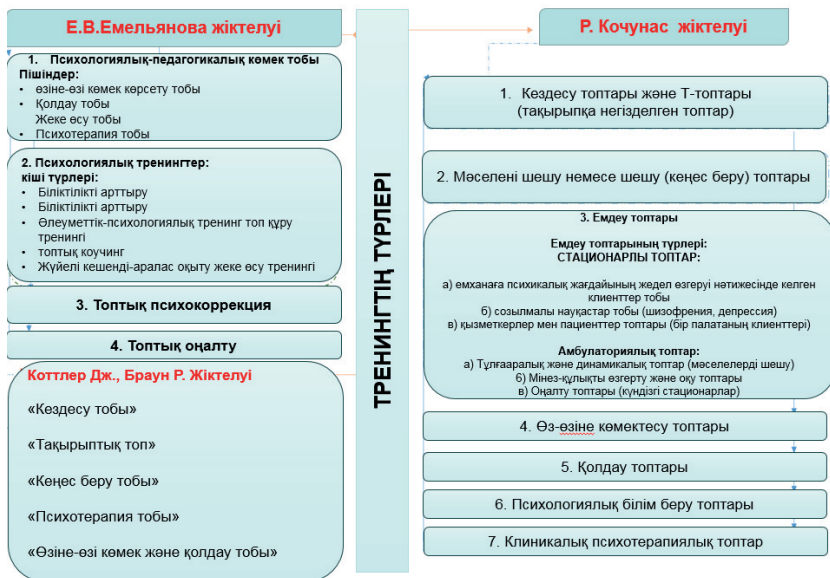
Е.В.Емельянова жіктелуі

1. Психологиялық-педагогикалық көмек тобы
Пішіндер:
• өзіне-өзі көмек көрсету тобы
• Қолдау тобы
Жеке өсу тобы
• Психотерапия тобы

2. Психологиялық тренингтер:
кіші түрлері:
• Біліктілікті арттыру
• Біліктілікті арттыру
• Әлеуметтік-психологиялық тренинг топ құру тренингі
• топтық коучинг
• Жүйелі кешенді-аралас оқыту жеке өсу тренингі

3. Топтық психокоррекция

4. Топтық оңалту

Коттлер Дж., Браун Р. Жіктелуі

«Кездесу тобы»

«Тақырыптық топ»

«Кеңес беру тобы»

«Психотерапия тобы»

«Өзіне-өзі көмек және қолдау тобы»

ТРЕНИНГТІҢ ТҮРЛЕРІ

Р. Кочунас жіктелуі

1. Кездесу топтары және Т-топтары (тақырыпқа негізделген топтар)

2. Мәселені шешу немесе шешу (кеңес беру) топтары

3. Емдеу топтары

Емдеу топтарының түрлері:
СТАЦИОНАРЛЫ ТОПТАР:

а) емханаға психикалық жағдайының жедел өзгеруі нәтижесінде келген клиенттер тобы
б) созылмалы науқастар тобы (шизофрения, депрессия)
в) қызметкерлер мен пациенттер топтары (бір палатаның клиенттері)

Амбулаториялық топтар:
а) Тұлғааралық және динамикалық топтар (мәселелерді шешу)
б) Мінез-құлықты өзгерту және оқу топтары
в) Оңалту топтары (күндізгі стационарлар)

4. Өз-өзіне көмектесу топтары

5. Қолдау топтары

6. Психологиялық білім беру топтары

7. Клиникалық психотерапиялық топтар